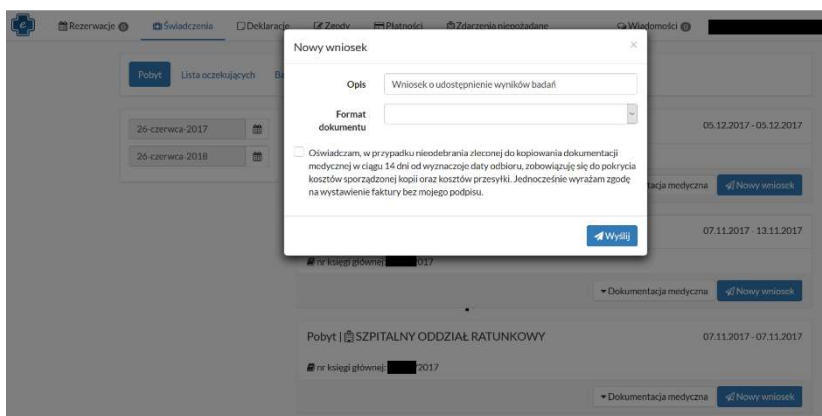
Rezerwacje 0 Świadczenia Deklaracje Zgody Płatności Zdarzenia niepożądane Wiadomości 0

Pobyt Lista oczekujących Ba

26-czerwca-2017
26-czerwca-2018

Nowy wniosek

×

Opis
Wniosek o udostępnienie wyników badań

Format dokumentu

Oświadczam, w przypadku nieodebrania zleconej do kopiowania dokumentacji medycznej w ciągu 14 dni od wyznaczoje daty odbioru, zobowiązuję się do pokrycia kosztów sporządzonej kopii oraz kosztów przesyłki. Jednocześnie wyrażam zgodę na wystawienie faktury bez mojego podpisu.

Wyślij

05.12.2017 - 05.12.2017
Dokumentacja medyczna Nowy wniosek

07.11.2017 - 13.11.2017
nr księgi głównej: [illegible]017
Dokumentacja medyczna Nowy wniosek

Pobyt | SZPITALNY ODDZIAŁ RATUNKOWY
07.11.2017 - 07.11.2017
nr księgi głównej: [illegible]2017
Dokumentacja medyczna Nowy wniosek